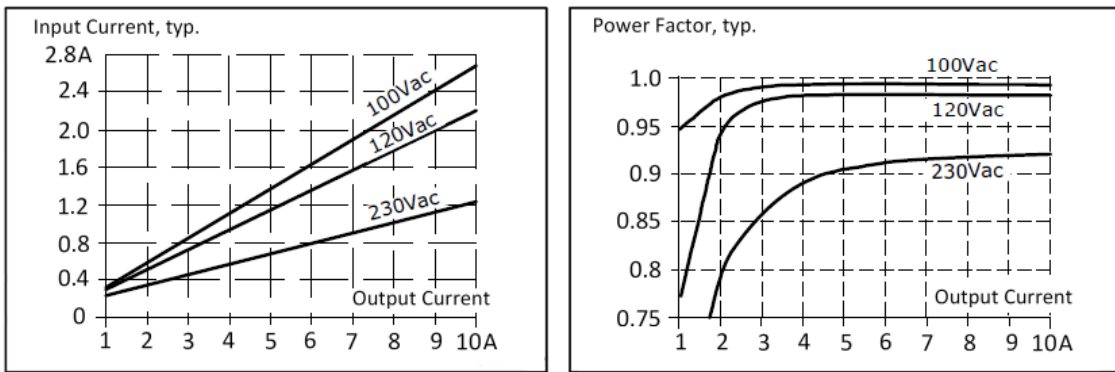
Input Current, typ.

2.8A
2.4
2.0
1.6
1.2
0.8
0.4
0

100Vac
120Vac
230Vac

Output Current

1 2 3 4 5 6 7 8 9 10A

Power Factor, typ.

1.0
0.95
0.9
0.85
0.8
0.75

100Vac
120Vac
230Vac

Output Current

1 2 3 4 5 6 7 8 9 10A